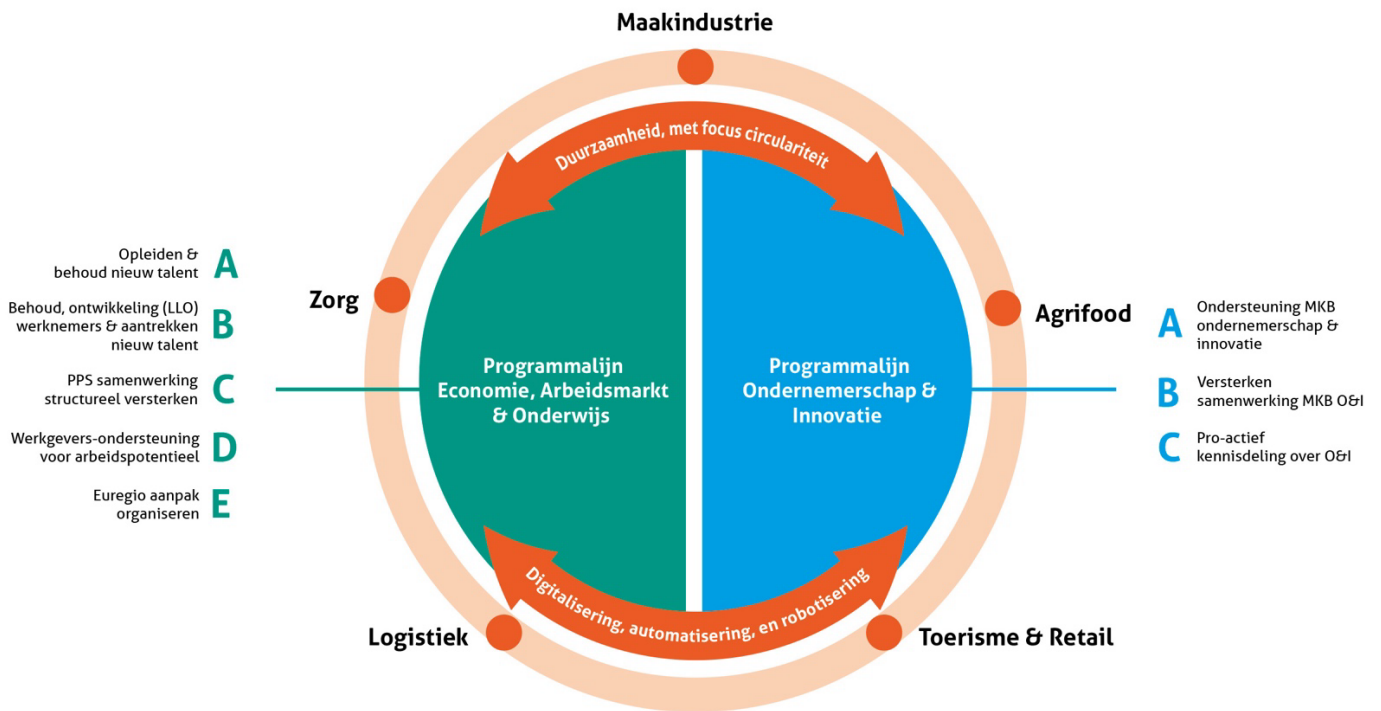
Maakindustrie

Duurzaamheid, met focus circulariteit

Opleiden & behoud nieuw talent A

Behoud, ontwikkeling (LLO) werknemers & aantrekken nieuw talent B

PPS samenwerking structureel versterken C

Werkgevers-ondersteuning voor arbeidspotentieel D

Euregio aanpak organiseren E

Zorg

Programmalijn Economie, Arbeidsmarkt & Onderwijs

Programmalijn Ondernemerschap & Innovatie

Agrifood

A Ondersteuning MKB ondernemerschap & innovatie

B Versterken samenwerking MKB O&I

C Pro-actief kennisdeling over O&I

Digitalisering, automatisering, en robotisering

Logistiek

Toerisme & Retail